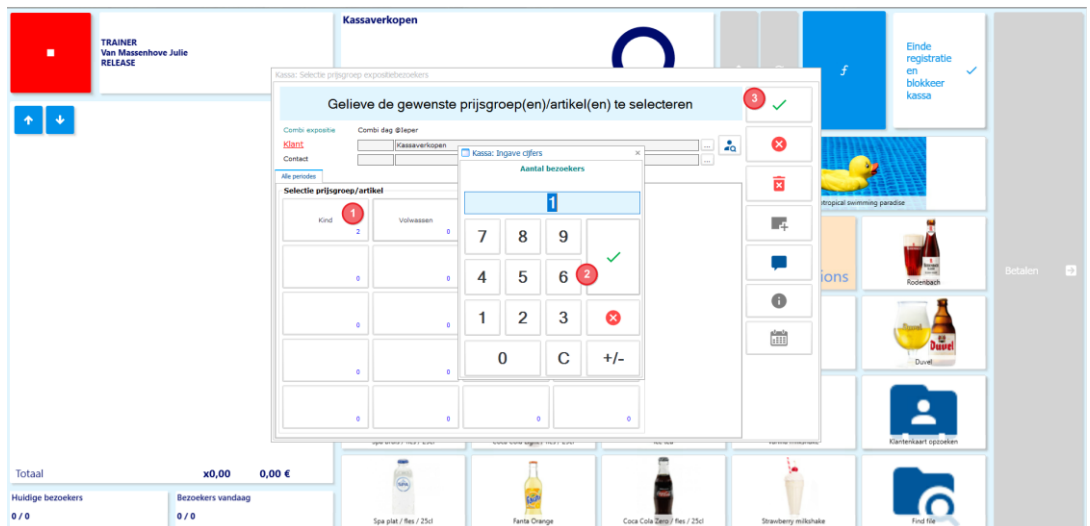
TRAINER
Van Massenhove Julie
RELEASE

Kassaverkopen

Einde registratie en blokkeer kassa

Kassa: Selectie prijsgroep expositiebezoekers

Gelieve de gewenste prijsgroep(en)/artikel(en) te selecteren

3

Combi expositie Combi dag @Ieper

Klant Kassaverkopen

Contact

Alle periodes

Selectie prijsgroep/artikel

1

Kind 2

Volwassen 0

0

0

0

0

0

0

0

0

0

Kassa: Ingave cijfers

Aantal bezoekers

1

7 8 9

4 5 6

2

1 2 3

0 C +/-

tropical swimming paradise

Rodenbach

Duvel

Klantenkaart opzoeken

Betalen

Totaal x0,00 0,00 €

Huidige bezoekers 0 / 0

Bezoekers vandaag 0 / 0

Spa plat / fles / 25cl

Fanta Orange

Coca Cola Zero / fles / 25cl

Strawberry milkshake

Find file